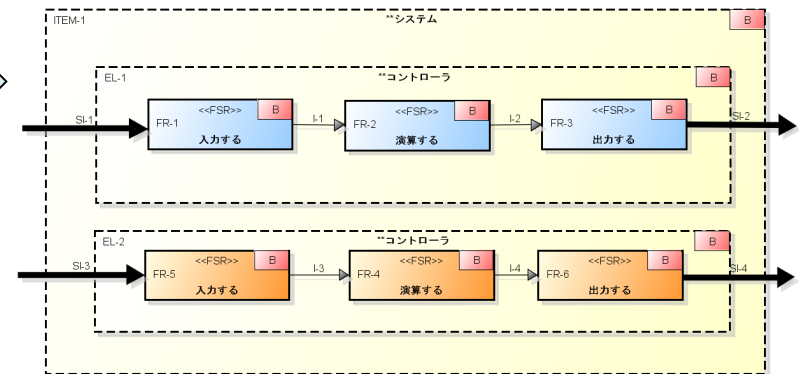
ITEM-1

**システム

B

EL-1

**コントローラ

B

SI-1

<<FSR>>
B
FR-1
入力する

I-1

<<FSR>>
B
FR-2
演算する

I-2

<<FSR>>
B
FR-3
出力する

SI-2

EL-2

**コントローラ

B

SI-3

<<FSR>>
B
FR-5
入力する

I-3

<<FSR>>
B
FR-4
演算する

I-4

<<FSR>>
B
FR-6
出力する

SI-4